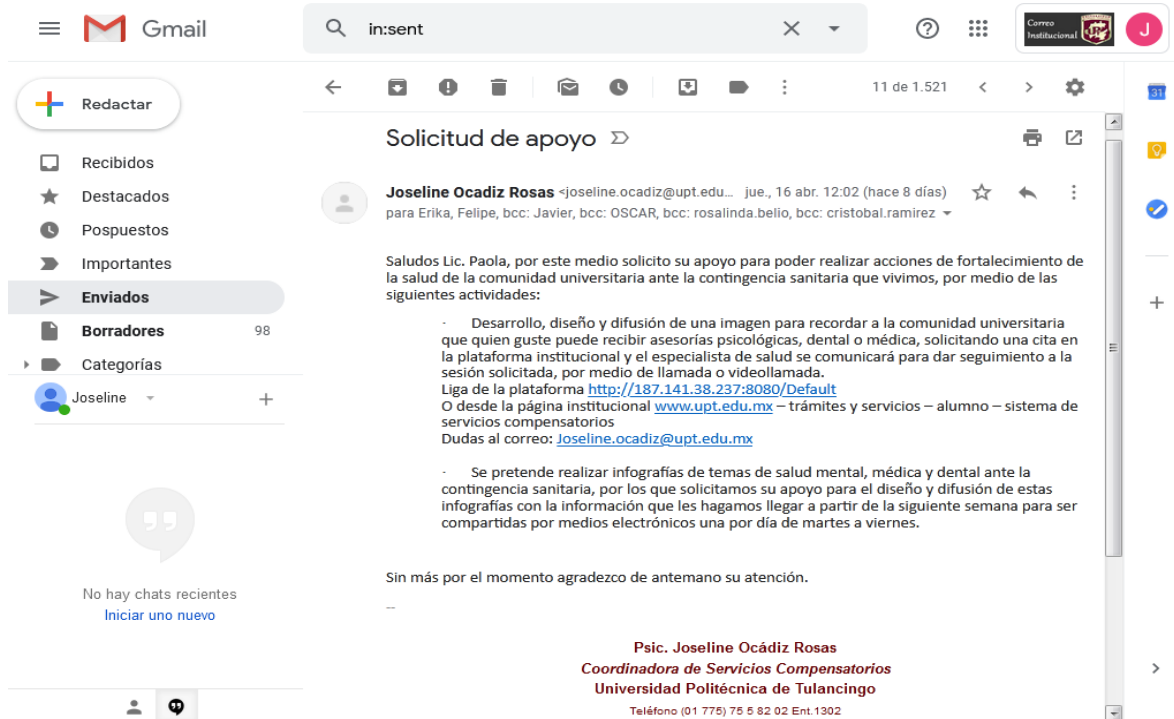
Gmail

in:sent

Correo Institucional

J

Redactar

Recibidos
Destacados
Pospuestos
Importantes
Enviados
Borradores 98
Categorías

Joseline

No hay chats recientes
Iniciar uno nuevo

11 de 1.521

Solicitud de apoyo

Joseline Ocadiz Rosas <joseline.ocadiz@upt.edu... jue., 16 abr. 12:02 (hace 8 días)
para Erika, Felipe, bcc: Javier, bcc: OSCAR, bcc: rosalinda.belio, bcc: cristobal.ramirez

Saludos Lic. Paola, por este medio solicito su apoyo para poder realizar acciones de fortalecimiento de la salud de la comunidad universitaria ante la contingencia sanitaria que vivimos, por medio de las siguientes actividades:

· Desarrollo, diseño y difusión de una imagen para recordar a la comunidad universitaria que quien guste puede recibir asesorías psicológicas, dental o médica, solicitando una cita en la plataforma institucional y el especialista de salud se comunicará para dar seguimiento a la sesión solicitada, por medio de llamada o videollamada.
Liga de la plataforma http://187.141.38.237:8080/Default
O desde la página institucional www.upt.edu.mx – trámites y servicios – alumno – sistema de servicios compensatorios
Dudas al correo: Joseline.ocadiz@upt.edu.mx

· Se pretende realizar infografías de temas de salud mental, médica y dental ante la contingencia sanitaria, por los que solicitamos su apoyo para el diseño y difusión de estas infografías con la información que les hagamos llegar a partir de la siguiente semana para ser compartidas por medios electrónicos una por día de martes a viernes.

Sin más por el momento agradezco de antemano su atención.

--

Psic. Joseline Ocádiz Rosas
Coordinadora de Servicios Compensatorios
Universidad Politécnica de Tulancingo
Teléfono (01 775) 75 5 82 02 Ent.1302